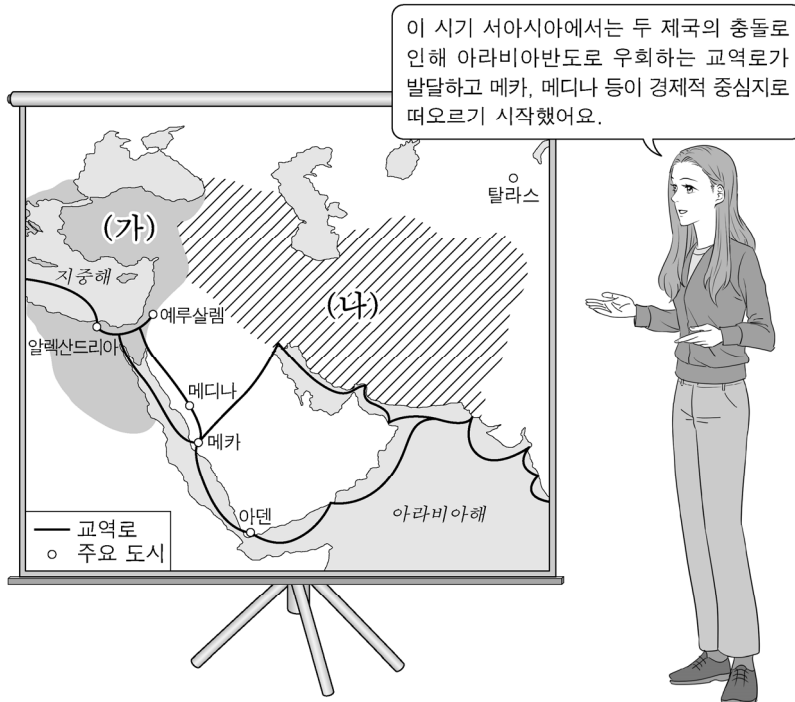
이 시기 서아시아에서는 두 제국의 충돌로 인해 아라비아반도로 우회하는 교역로가 발달하고 메카, 메디나 등이 경제적 중심지로 떠오르기 시작했어요.

탈라스
(가)
(나)
지중해
예루살렘
알렉산드리아
메디나
메카
아덴
아라비아해

교역로
주요 도시